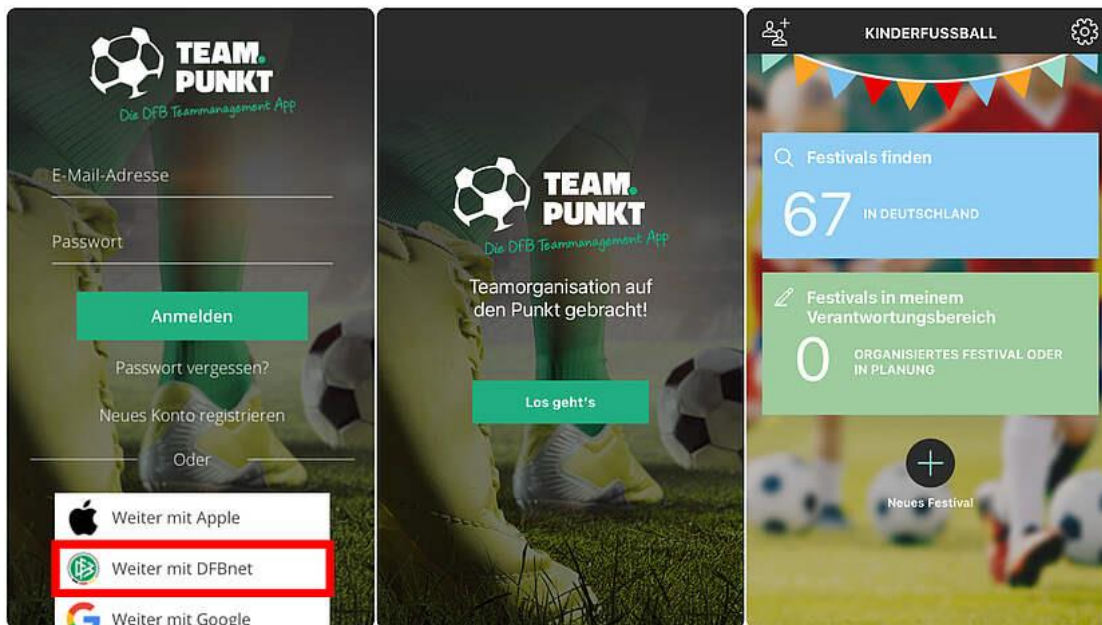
TEAM.
PUNKT
Die DFB Teammanagement App

E-Mail-Adresse

Passwort

Anmelden

Passwort vergessen?

Neues Konto registrieren

Oder

Weiter mit Apple

Weiter mit DFBnet

Weiter mit Google

TEAM.
PUNKT
Die DFB Teammanagement App

Teamorganisation auf den Punkt gebracht!

Los geht's

KINDERFUSSBALL

Festivals finden

67 IN DEUTSCHLAND

Festivals in meinem Verantwortungsbereich

0 ORGANISIERTES FESTIVAL ODER IN PLANUNG

Neues Festival